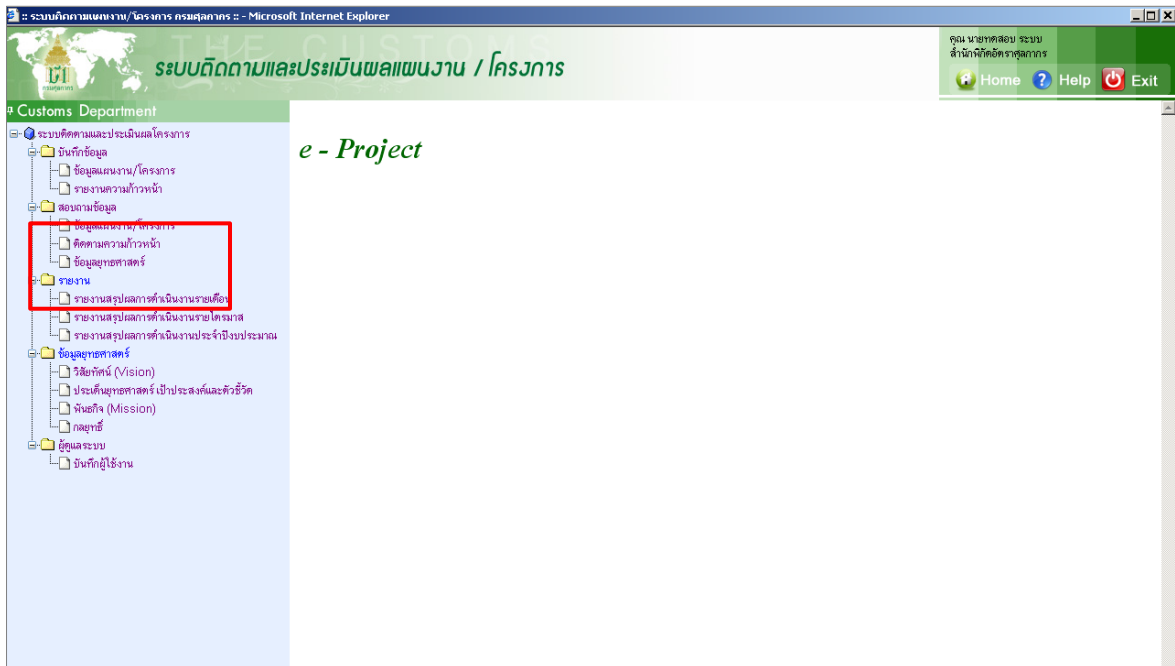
:: ระบบติดตามแผนงาน/โครงการ กรมศุลกากร :: - Microsoft Internet Explorer

THE CUSTOMS

ระบบติดตามและประเมินผลแผนงาน / โครงการ

คุณ นายทดสอบ ระบบ
สำนักพิกัดอัตราศุลกากร

Home Help Exit

Customs Department

ระบบติดตามและประเมินผลโครงการ
บันทึกข้อมูล
ข้อมูลแผนงาน/โครงการ
รายงานความก้าวหน้า
สอบถามข้อมูล
ข้อมูลแผนงาน/โครงการ
ติดตามความก้าวหน้า
ข้อมูลยุทธศาสตร์
รายงาน
รายงานสรุปผลการดำเนินงานรายเดือน
รายงานสรุปผลการดำเนินงานรายไตรมาส
รายงานสรุปผลการดำเนินงานประจำปีงบประมาณ
ข้อมูลยุทธศาสตร์
วิสัยทัศน์ (Vision)
ประเด็นยุทธศาสตร์ เป้าประสงค์และตัวชี้วัด
พันธกิจ (Mission)
กลยุทธ์
ผู้ดูแลระบบ
บันทึกผู้ใช้งาน

e - Project